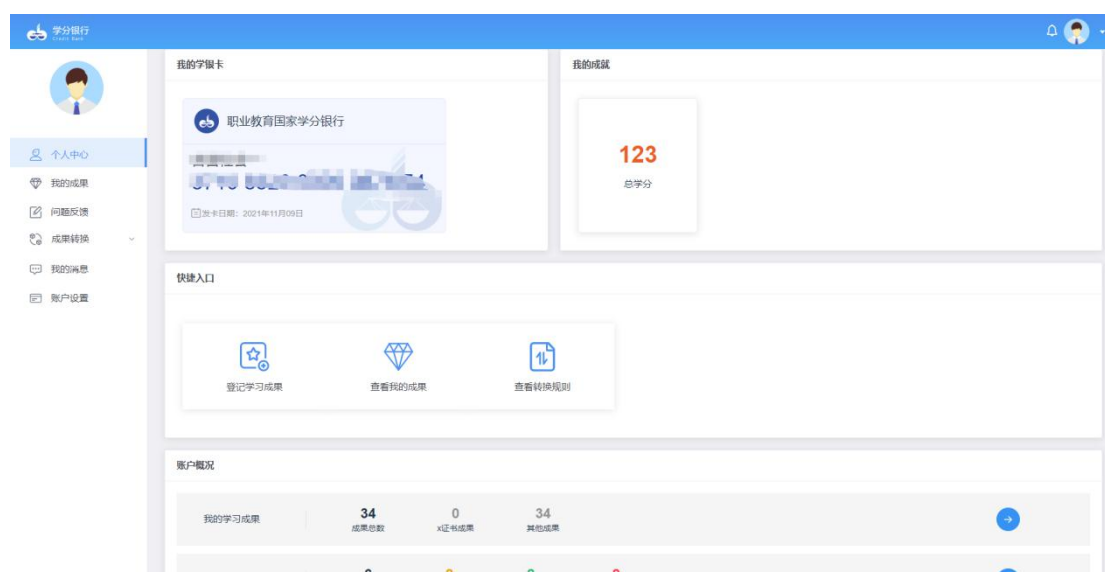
学分银行
Credit Bank

个人中心
我的成果
问题反馈
成果转换
我的消息
账户设置

我的学银卡

职业教育国家学分银行
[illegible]
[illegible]
发卡日期：2021年11月09日

我的成就

123
总学分

快捷入口

登记学习成果
查看我的成果
查看转换规则

账户概况

我的学习成果
34
成果总数
0
X证书成果
34
其他成果